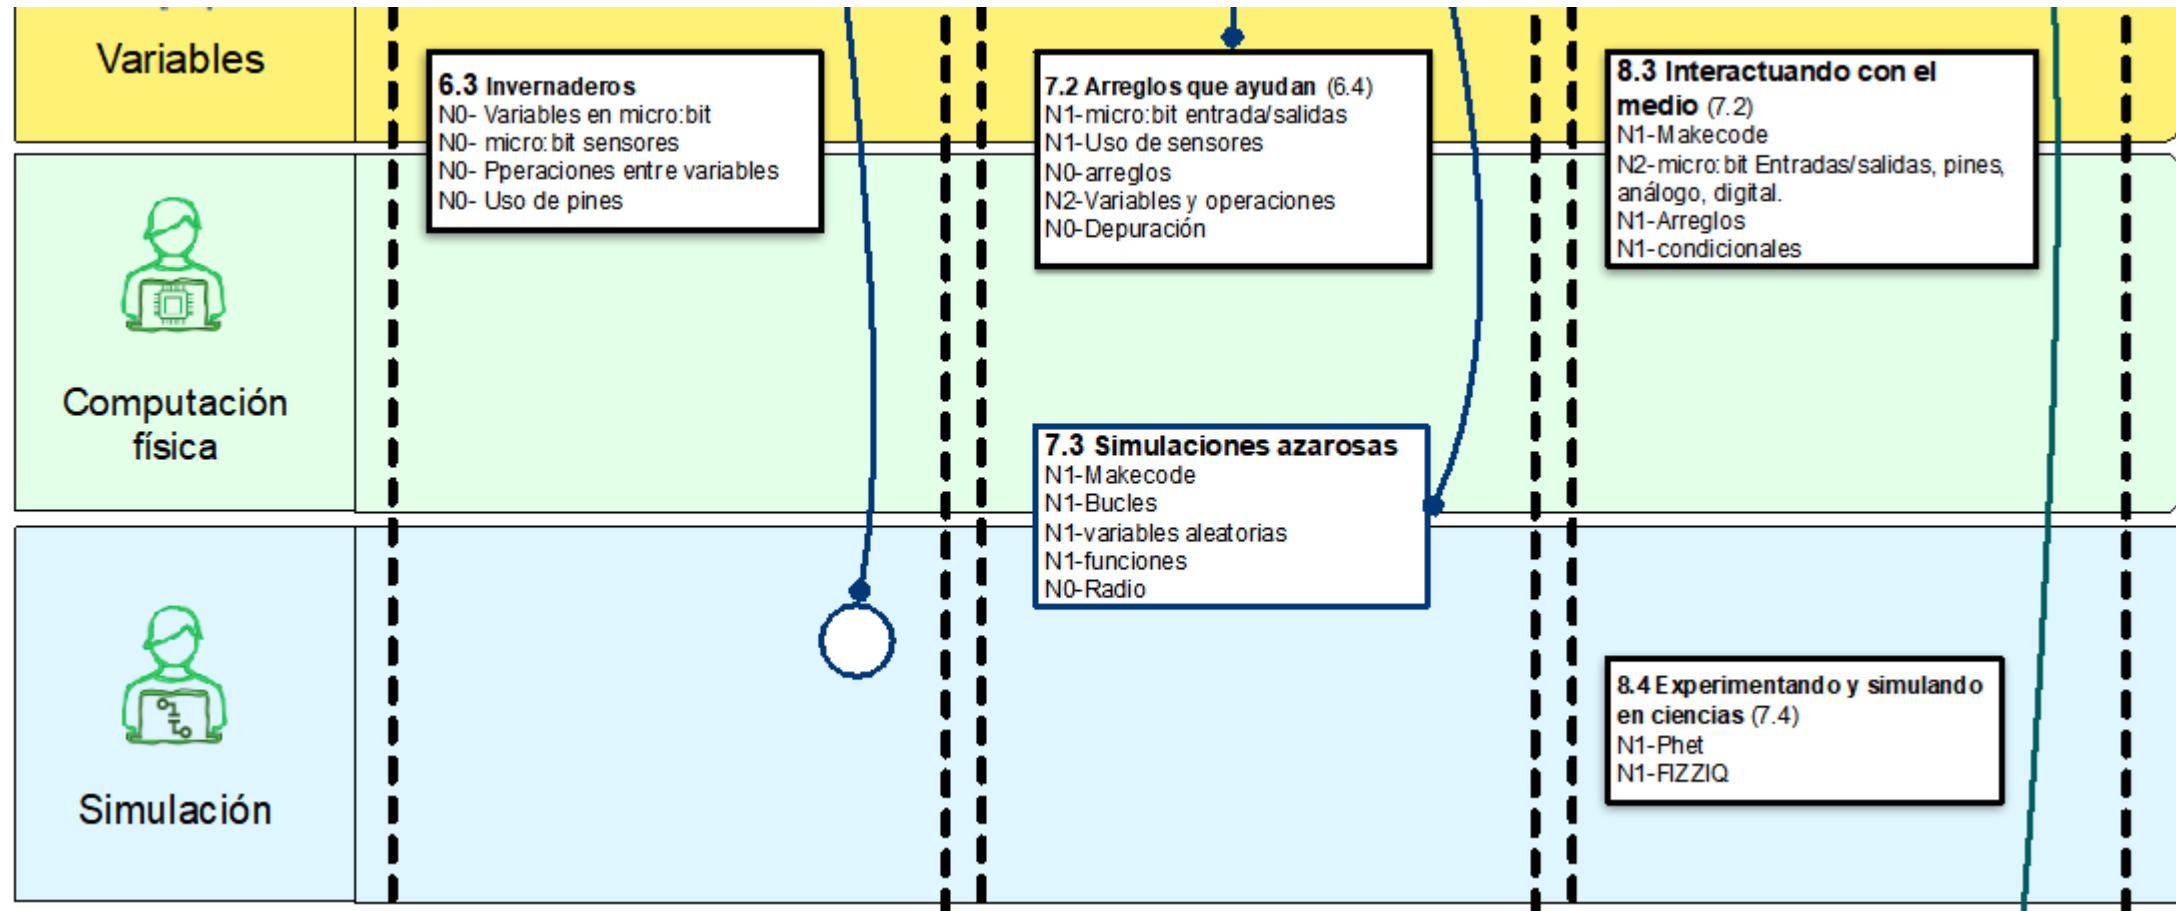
Variables

6.3 Invernaderos
N0- Variables en micro:bit
N0- micro:bit sensores
N0- Pperaciones entre variables
N0- Uso de pines

7.2 Arreglos que ayudan (6.4)
N1-micro:bit entrada/salidas
N1-Uso de sensores
N0-arreglos
N2-Variables y operaciones
N0-Depuración

8.3 Interactuando con el medio (7.2)
N1-Makecode
N2-micro:bit Entradas/salidas, pines, análogo, digital.
N1-Arreglos
N1-condicionales

Computación física

7.3 Simulaciones azarosas
N1-Makecode
N1-Bucles
N1-variables aleatorias
N1-funciones
N0-Radio

Simulación

8.4 Experimentando y simulando en ciencias (7.4)
N1-Phet
N1-FIZZIQ